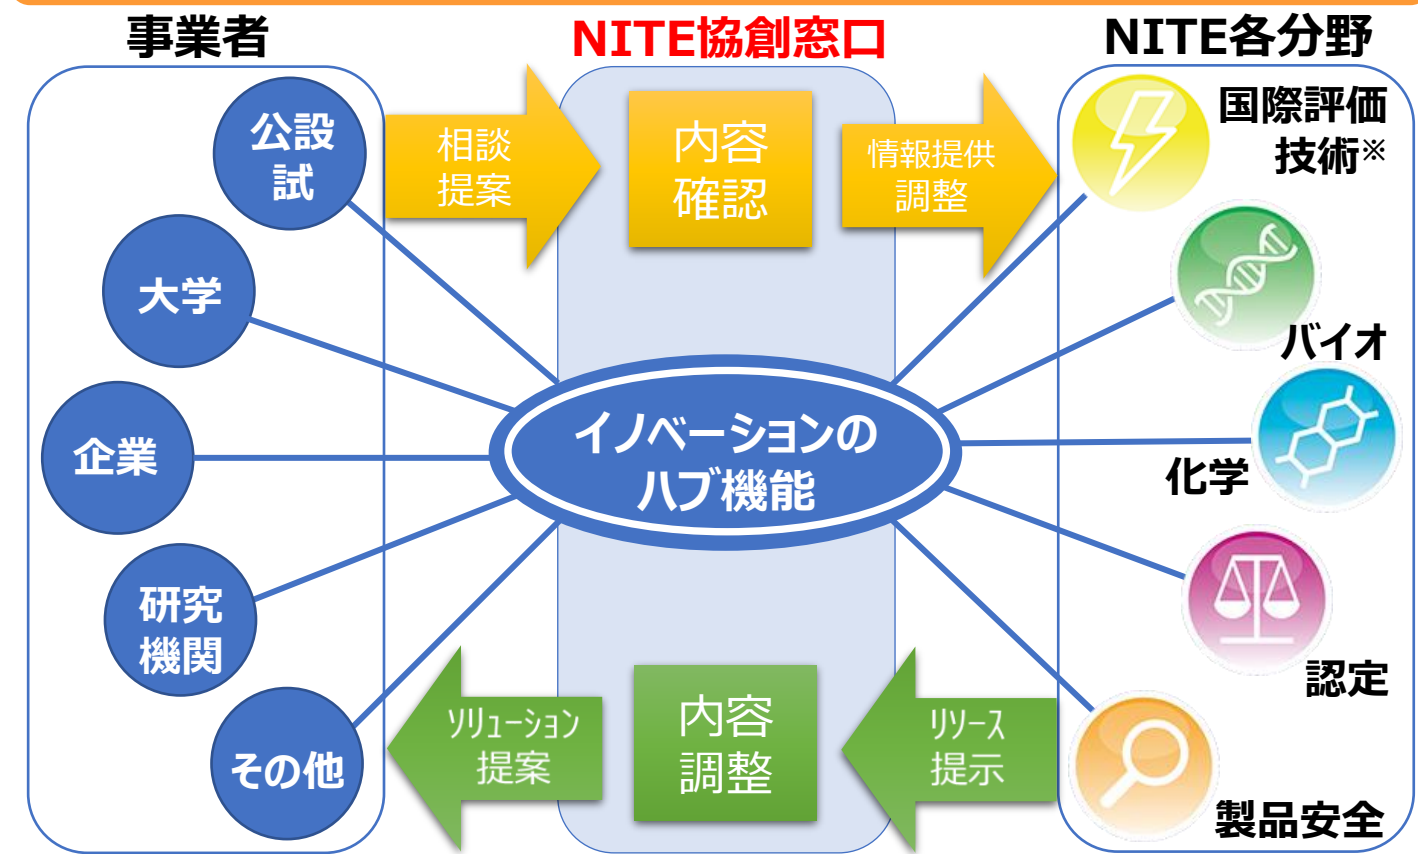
事業者

NITE協創窓口

NITE各分野

公設試

大学

企業

研究機関

その他

相談提案

内容確認

情報提供調整

国際評価技術※

バイオ

化学

認定

製品安全

イノベーションのハブ機能

ソリューション提案

内容調整

リソース提示